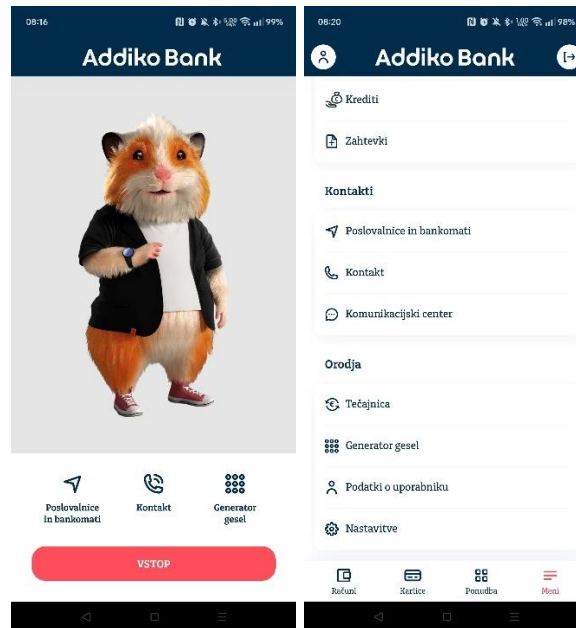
08:16 99%

Addiko Bank

Poslovalnice in bankomati

Kontakt

Generator gesel

VSTOP

08:20 98%

Addiko Bank

Krediti

Zahtevki

Kontakti

Poslovalnice in bankomati

Kontakt

Komunikacijski center

Orodja

Tečajnica

Generator gesel

Podatki o uporabniku

Nastavitve

Računi

Kartice

Ponudba

Meni